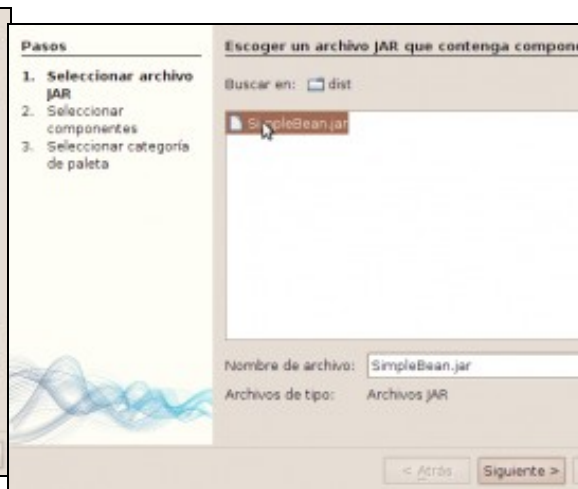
Pasos

1. Seleccionar archivo JAR
2. Seleccionar componentes
3. Seleccionar categoría de paleta

Escoger un archivo JAR que contenga compon

Buscar en: dist

SimpleBean.jar

Nombre de archivo: SimpleBean.jar

Archivos de tipo: Archivos JAR

< Atrás Siguiente >